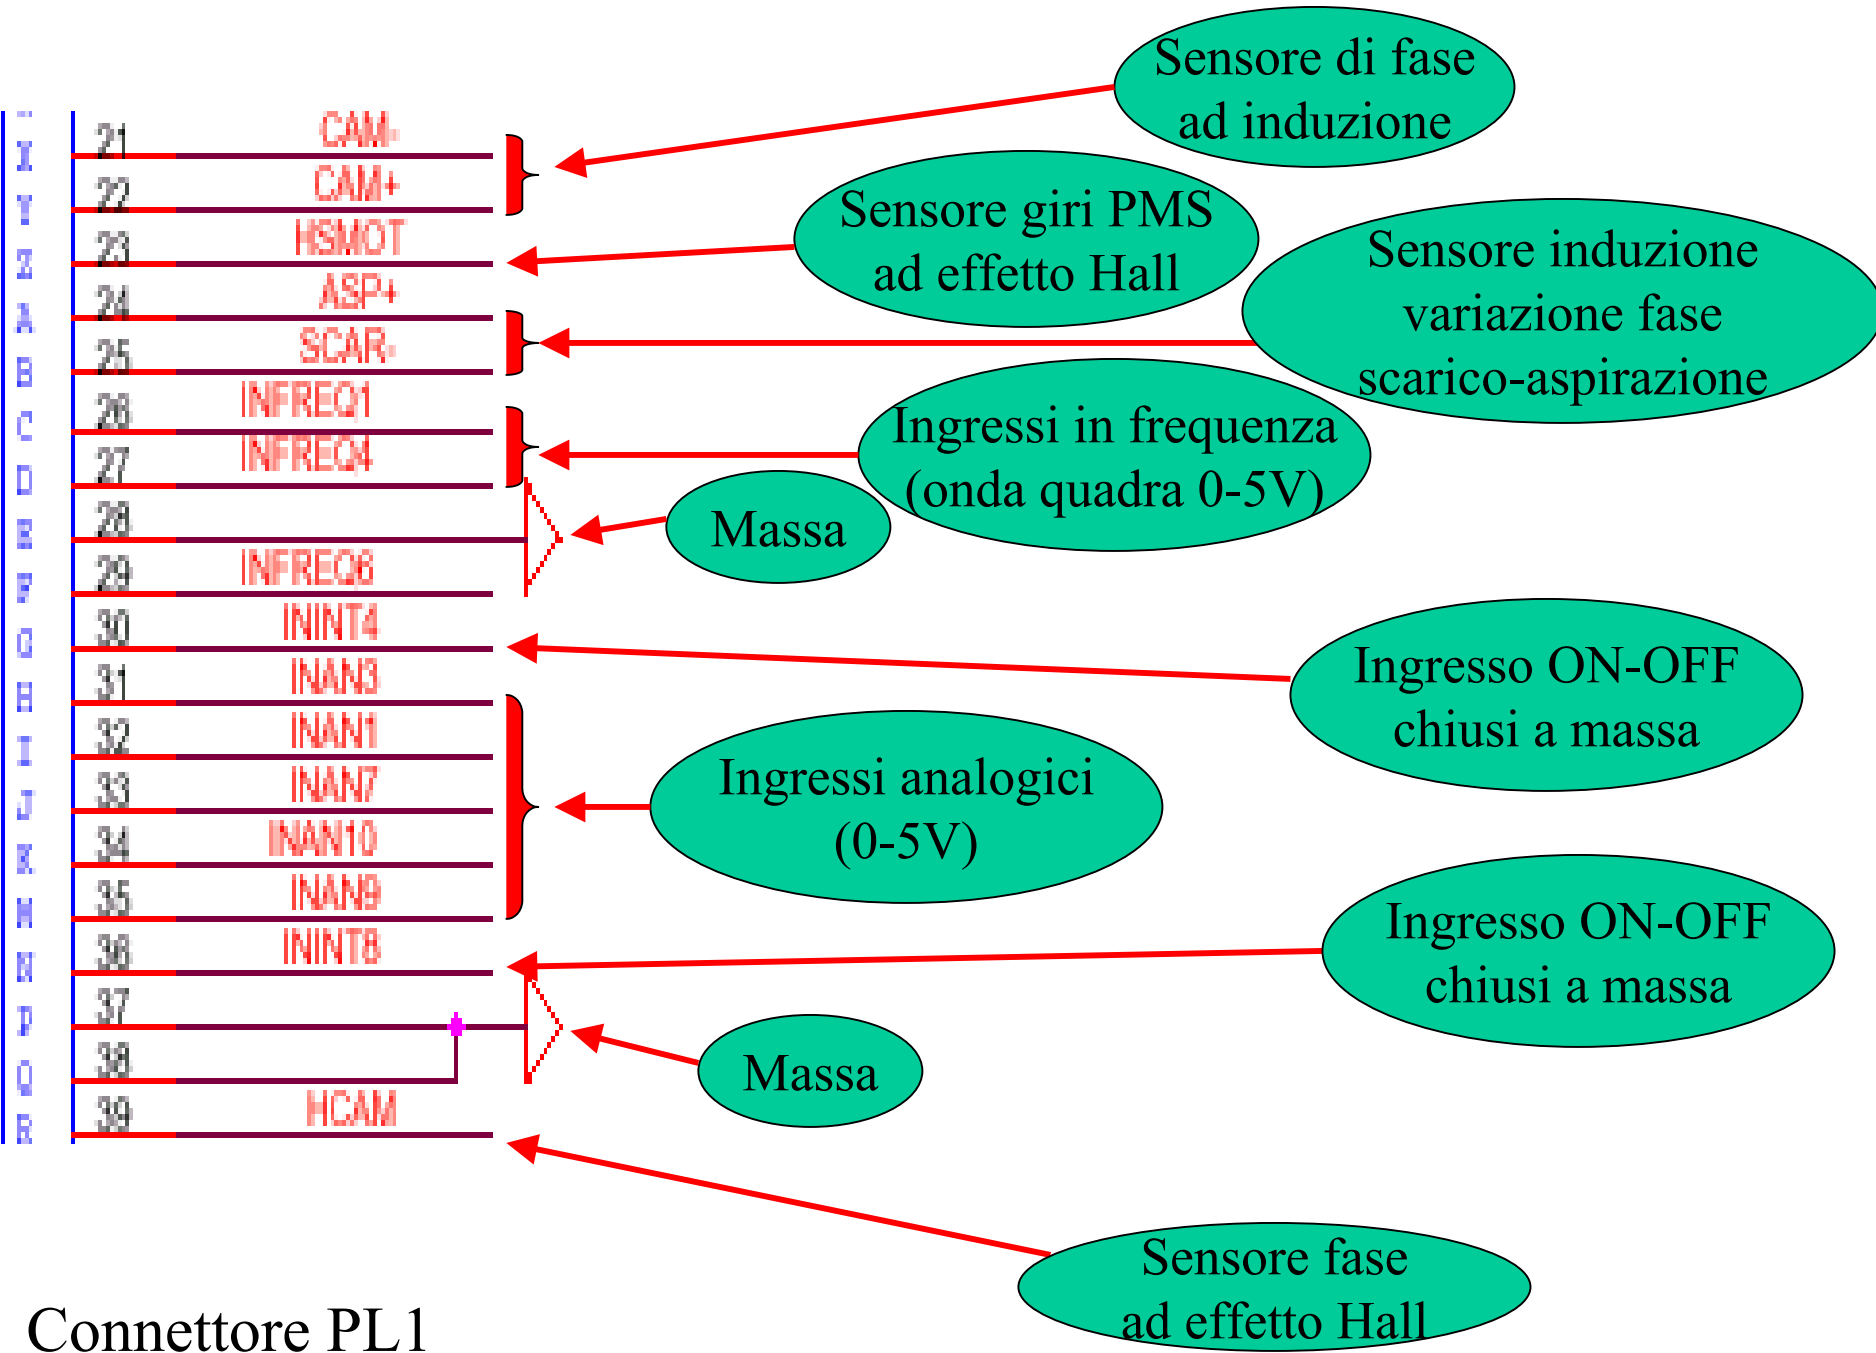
Sensore di fase ad induzione

Sensore giri PMS ad effetto Hall

Sensore induzione variazione fase scarico-aspirazione

Ingressi in frequenza (onda quadra 0-5V)

Massa

Ingresso ON-OFF chiusi a massa

Ingressi analogici (0-5V)

Ingresso ON-OFF chiusi a massa

Massa

Sensore fase ad effetto Hall

X 21 CAM-
Y 22 CAM+
Z 23 HSMOT
A 24 ASP+
B 25 SCAR-
C 26 INFREQ1
D 27 INFREQ4
E 28
F 29 INFREQ6
G 30 ININT4
H 31 INAN3
I 32 INAN1
J 33 INAN7
K 34 INAN10
M 35 INAN9
N 36 ININT8
P 37
Q 38
R 39 HCAM

Connettore PL1